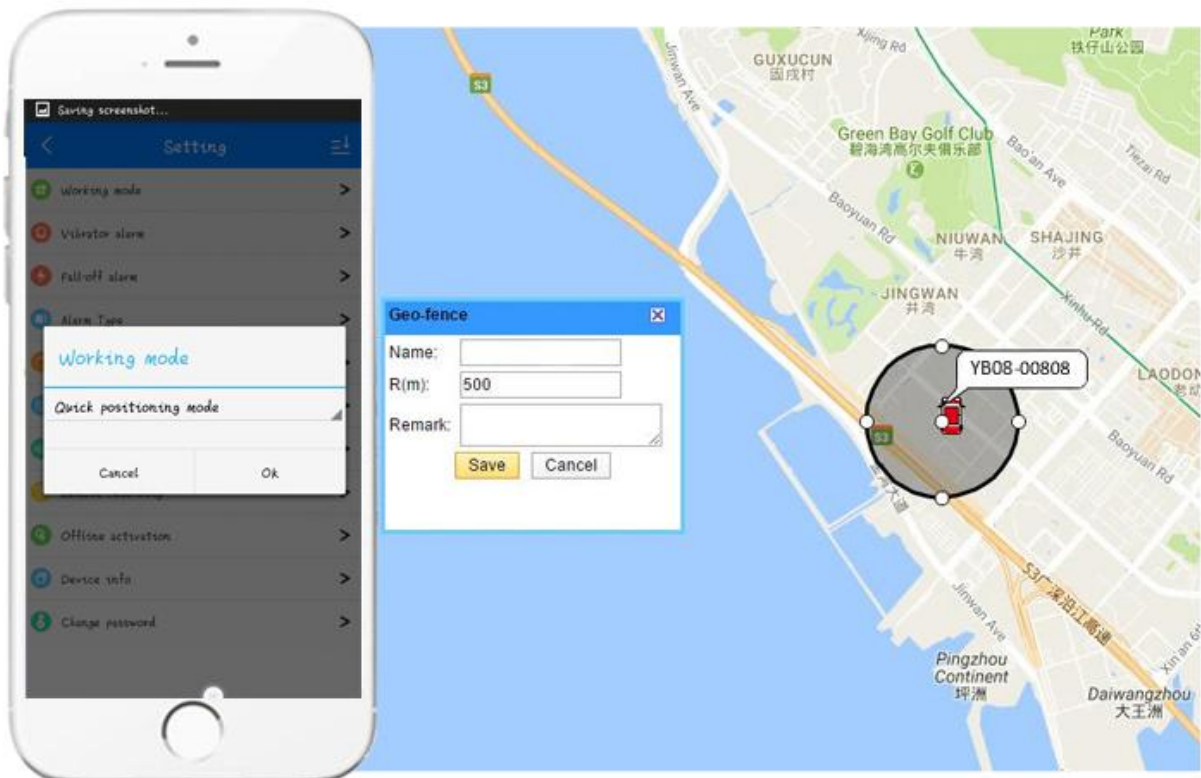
Saving screenshot...

Setting

Working mode

Vibrator alarm

Fall-off alarm

Alarm Type

Working mode

Quick positioning mode

Cancel

Ok

Offline activation

Device info

Change password

Geo-fence

Name:

R(m): 500

Remark:

Save

Cancel

S3

Jinwan Ave

Xijing Rd

GUXUCUN
固戍村

Park
铁仔山公园

Green Bay Golf Club
碧海湾高尔夫俱乐部

Bao'an Ave

Tiezai Rd

Baoyuan Rd

NIUWAN
牛湾

SHAJING
沙井

Xinhu Rd

JINGWAN
井湾

YB08-00808

LAODON

S3

Baoyuan Rd

Jinwan Ave

S3广深沿江高速

Pingzhou Continent
坪洲

Daiwangzhou
大王洲

Xin'an 6th